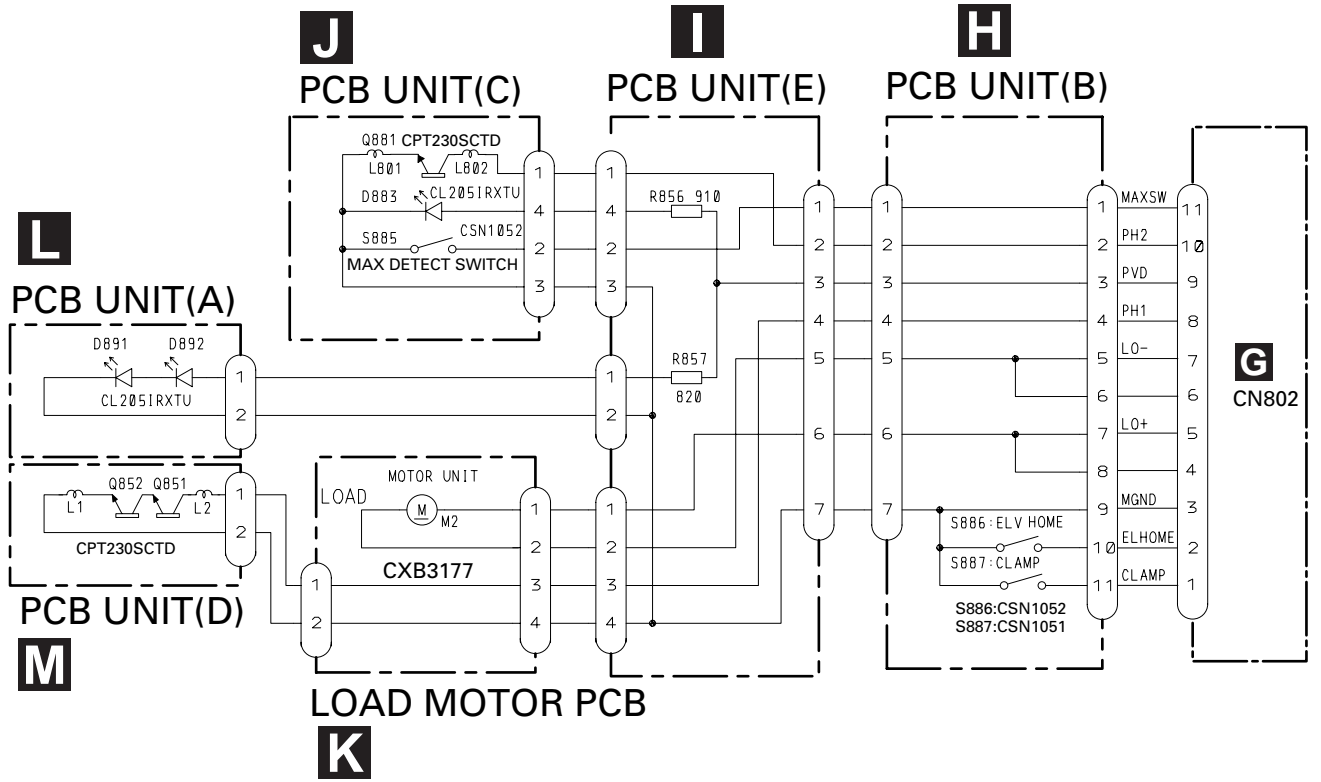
J
PCB UNIT(C)

I
PCB UNIT(E)

H
PCB UNIT(B)

Q881 CPT230SCTD
L801 L802
D883 CL205IRXTU
S885 CSN1052
MAX DETECT SWITCH
1 4 2 3
1 4 2 3
R856 910
1 2 3 4 5 6 7
1 2 3 4 5 6 7
1 2 3 4 5 6 7 8 9 10 11
MAXSW 11
PH2 10
PVD 9
PH1 8
LO- 7
6
LO+ 5
4
MGND 3
ELHOME 2
CLAMP 1

L
PCB UNIT(A)
D891 D892
CL205IRXTU
1 2
1 2
R857
820

G
CN802

Q852 Q851
L1 L2
CPT230SCTD
1 2
PCB UNIT(D)
M

MOTOR UNIT
LOAD
M
M2
CXB3177
1 2
1 2 3 4
1 2 3 4
S886:ELV HOME
S887:CLAMP
S886:CSN1052
S887:CSN1051

LOAD MOTOR PCB
K